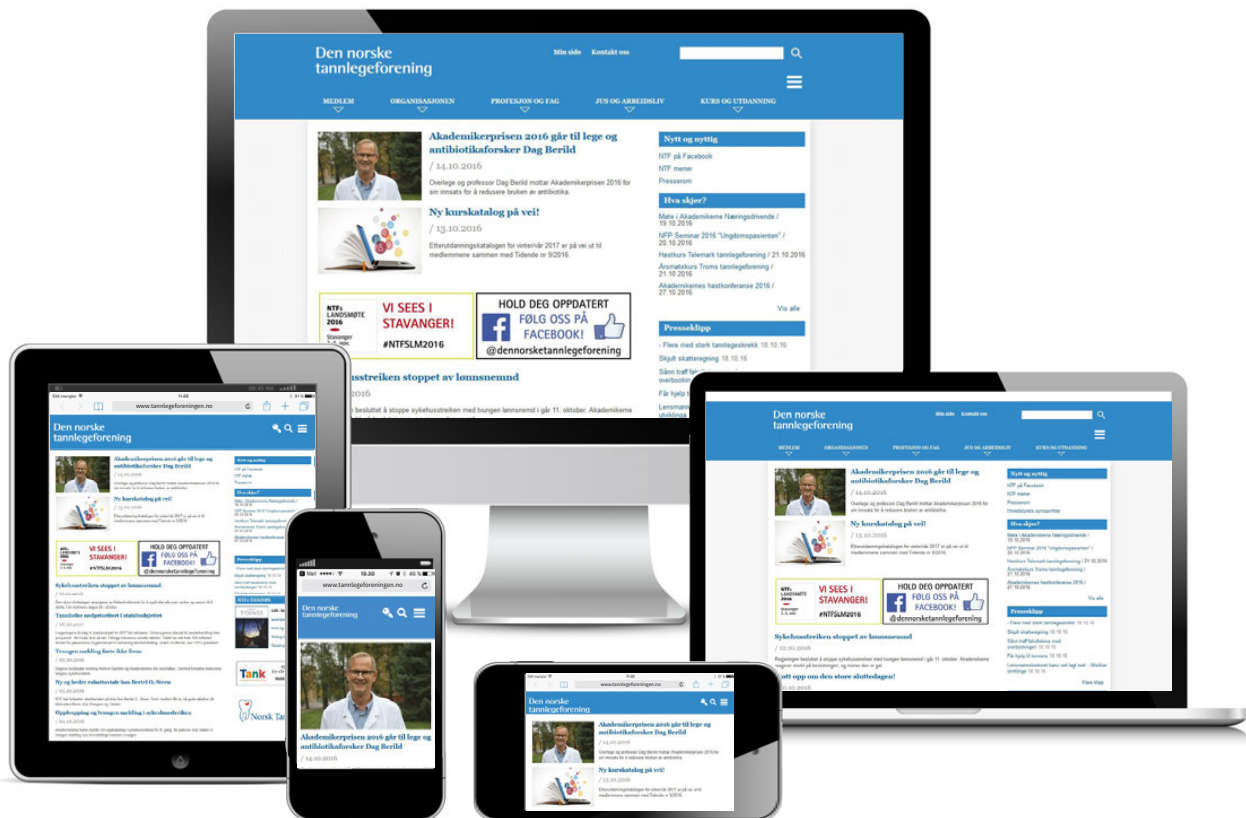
Den norske tannlegeforening

Min side Kontakt oss

MEDLEM ORGANISASJONEN PROFESJON OG FAG JUS OG ARBEIDSLIV KURS OG UTDANNING

Akademikerprisen 2016 går til lege og antibiotikaforsker Dag Berild

/ 14.10.2016

Overlege og professor Dag Berild mottar Akademikerprisen 2016 for sin innsats for å redusere bruken av antibiotika.

Ny kurskatalog på vei!

/ 13.10.2016

Etterutdanningskatalogen for vinter/vår 2017 er på vei ut til medlemmene sammen med Tidende nr 9/2016.

NTFs LANDSMØTE 2016 Stavanger VI SEES I STAVANGER! #NTFSLM2016

HOLD DEG OPPDATERT FØLG OSS PÅ FACEBOOK! @dennorsketannlegeforening

Sykehusstreiken stoppet av lønnsnemnd

/ 12.10.2016

Regjeringen besluttet å stoppe sykehusstreiken med tvungen lønnsnemnd i går 11. oktober. Akademikerne

Nytt og nyttig

NTF på Facebook

NTF mener

Presserom

Hva skjer?

Møte i Akademikerne Næringsdrivende / 19.10.2016

NFP Seminar 2016 "Ungdomspasienten" / 20.10.2016

Høstkurs Telemark tannlegeforening / 21.10.2016

Årsmøtekurs Troms tannlegeforening / 21.10.2016

Akademikernes høstkonferanse 2016 / 27.10.2016

Vis alle

Presseklipp

- Flere med sterk tannlegeskrekk 19.10.16

Skjult skatteregning 18.10.16

Sånn traff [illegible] overbookingen

Får hjelp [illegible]

Lensmann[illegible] utvikling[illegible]

Tenn ut oppne om den store sluttedagen!

Flere klipp

www.tannlegeforeningen.no

Tannleger medgperiodet i statsbudsjettet

Tvungen nedtrykk førte ikke frem

Ny og bedre sykkeltrende hos Bertel O. Steen

Oppkopping og tvangen melding i sykehusstreiken

Tank

Norsk Tann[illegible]

10:30

Mail

Ditt ut oppne om den store sluttedagen!